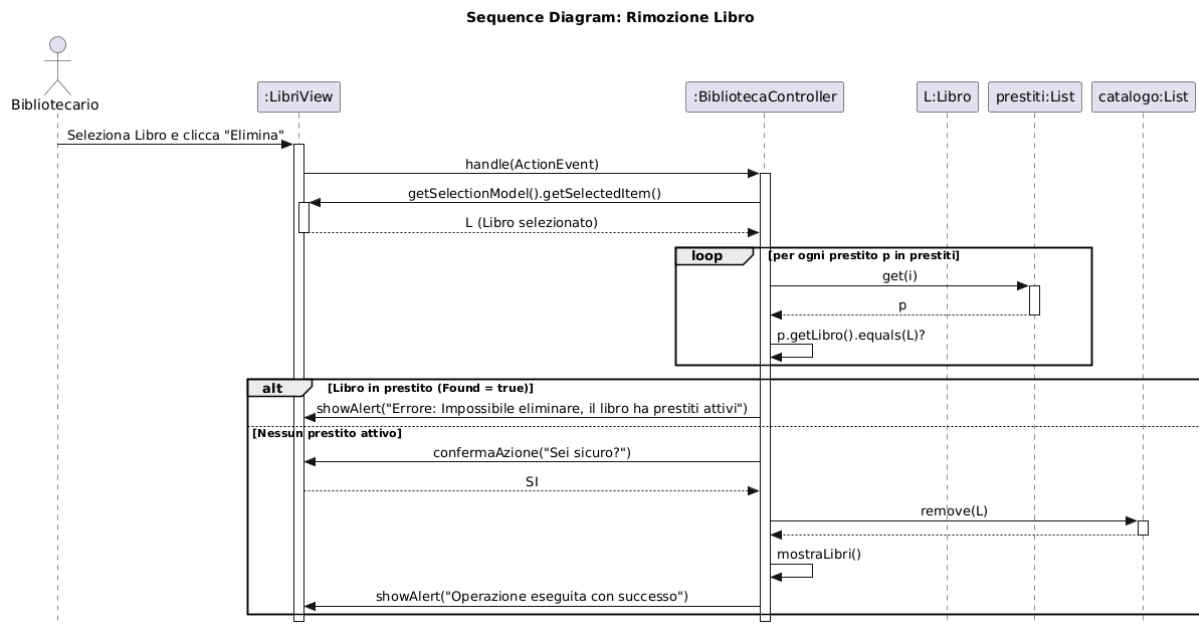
Sequence Diagram: Rimozione Libro

Bibliotecario

:LibriView

:BibliotecaController

L:Libro

prestiti:List

catalogo:List

Seleziona Libro e clicca "Elimina"

handle(ActionEvent)

getSelectionModel().getSelectedItem()

L (Libro selezionato)

loop [per ogni prestito p in prestiti]

get(i)

p

p.getLibro().equals(L)?

alt [Libro in prestito (Found = true)]

showAlert("Errore: Impossibile eliminare, il libro ha prestiti attivi")

[Nessun prestito attivo]

confermaAzione("Sei sicuro?")

SI

remove(L)

mostraLibri()

showAlert("Operazione eseguita con successo")